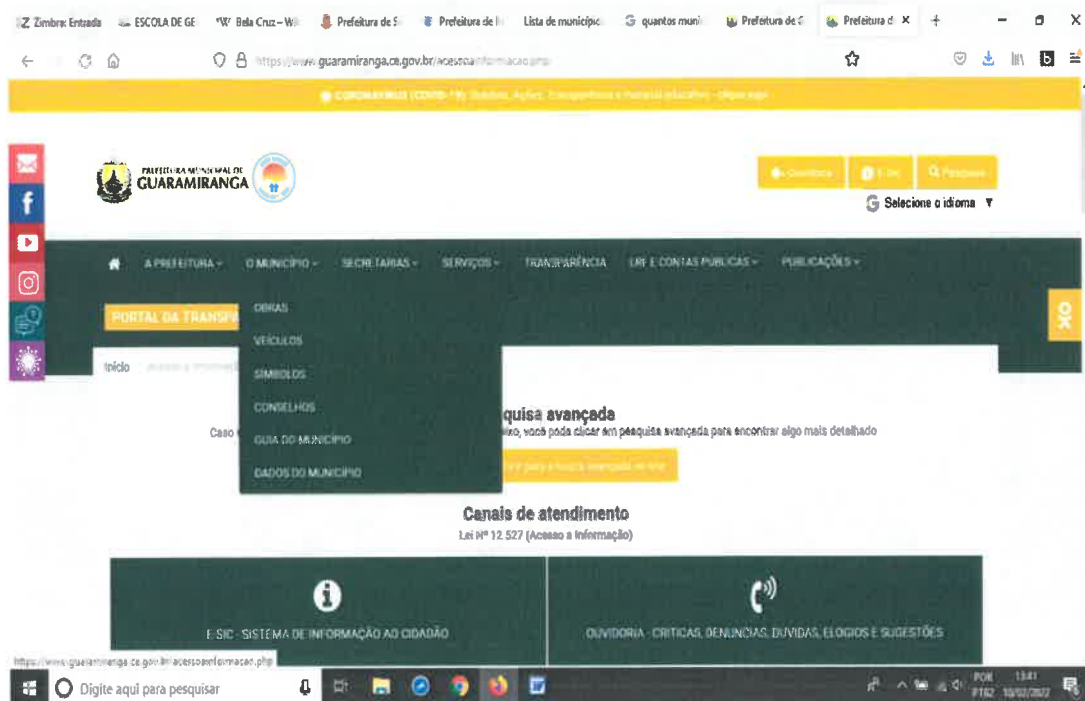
Zimbra: Entrada | ESCOLA DE GE | W Bela Cruz – Wi | Prefeitura de S | Prefeitura de | Lista de municípi | G quantos muni | Prefeitura de | Prefeitura d ×

https://www.guaramiranga.ce.gov.br/acessoainformacao.php

CORONAVÍRUS (COVID-19): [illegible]

PREFEITURA MUNICIPAL DE GUARAMIRANGA

Ouvidoria | E-Sic | Pesquisar

Selecione o idioma ▼

A PREFEITURA ⌄ O MUNICÍPIO ⌄ SECRETARIAS ⌄ SERVIÇOS ⌄ TRANSPARÊNCIA LRF E CONTAS PÚBLICAS ⌄ PUBLICAÇÕES ⌄

PORTAL DA TRANSPA

OBRAS
VEÍCULOS
SÍMBOLOS
CONSELHOS
GUIA DO MUNICÍPIO
DADOS DO MUNICÍPIO

Início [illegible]

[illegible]quisa avançada

Caso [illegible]ixo, você pode clicar em pesquisa avançada para encontrar algo mais detalhado

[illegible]

Canais de atendimento
Lei Nº 12.527 (Acesso à Informação)

E-SIC - SISTEMA DE INFORMAÇÃO AO CIDADÃO

OUVIDORIA - CRÍTICAS, DENÚNCIAS, DÚVIDAS, ELOGIOS E SUGESTÕES

https://www.guaramiranga.ce.gov.br/acessoainformacao.php

Digite aqui para pesquisar

POR PTB2 13:41 10/02/2022